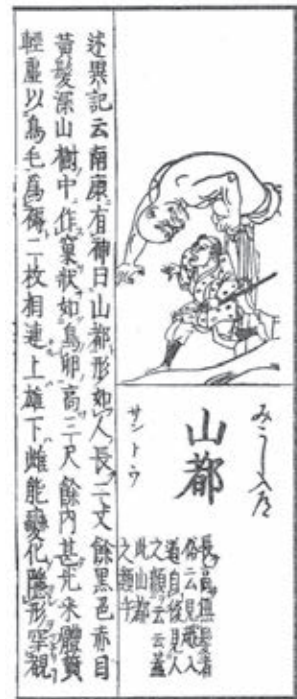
述異記云南康有神曰山都形如人長二丈餘黒色赤目黄髪深山樹中作窠状如鳥卵高三尺餘内甚光采體質軽虚以鳥毛爲褥二枚相連上雄下雌能變化隠形罕覩

山都

みこし入道

サントウ

俗云見越入道

長高僧

者自後見越人

云之類山都蓋

此見越入道之類

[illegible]